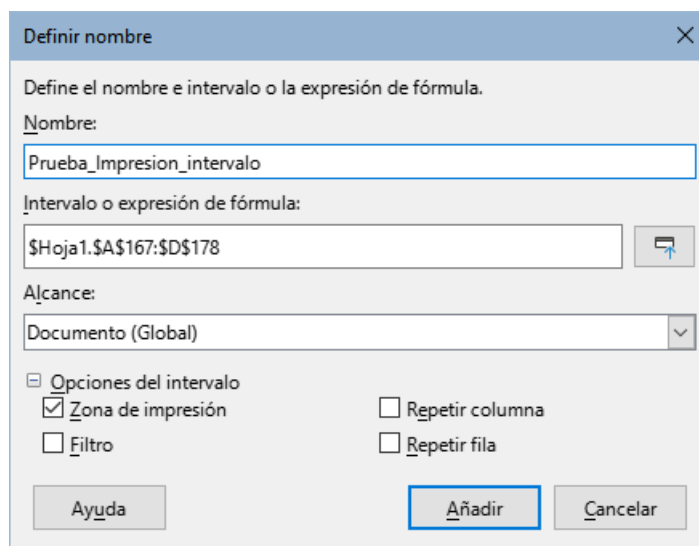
Definir nombre

Define el nombre e intervalo o la expresión de fórmula.

Nombre:

Prueba_Impresion_intervalo

Intervalo o expresión de fórmula:

$Hoja1.$A$167:$D$178

Alcance:

Documento (Global)

Opciones del intervalo

Zona de impresión

Repetir columna

Filtro

Repetir fila

Ayuda

Añadir

Cancelar